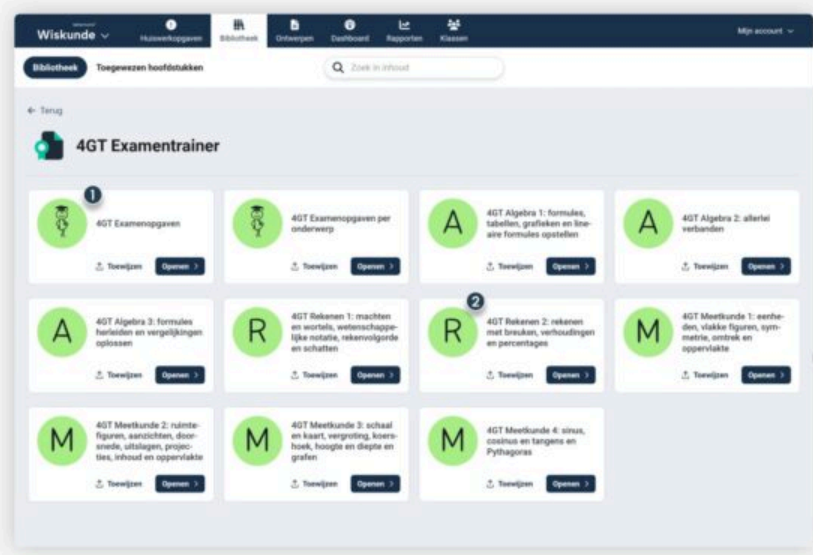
Wiskunde

Huiswerkopgaven
Bibliotheek
Ontwerpen
Dashboard
Rapporten
Klassen

Mijn account

Bibliotheek
Toegewezen hoofdstukken

Zoek in inhoud

← Terug

4GT Examentrainer

1

4GT Examenopgaven
Toewijzen
Openen >

4GT Examenopgaven per onderwerp
Toewijzen
Openen >

A
4GT Algebra 1: formules, tabellen, grafieken en lineaire formules opstellen
Toewijzen
Openen >

A
4GT Algebra 2: allerlei verbanden
Toewijzen
Openen >

A
4GT Algebra 3: formules herleiden en vergelijkingen oplossen
Toewijzen
Openen >

R
4GT Rekenen 1: machten en wortels, wetenschappelijke notatie, rekenvolgorde en schatten
Toewijzen
Openen >

2

R
4GT Rekenen 2: rekenen met breuken, verhoudingen en percentages
Toewijzen
Openen >

M
4GT Meetkunde 1: eenheden, vlakke figuren, symmetrie, omtrek en oppervlakte
Toewijzen
Openen >

M
4GT Meetkunde 2: ruimtefiguren, aanzichten, doorsnede, uitslagen, projecties, inhoud en oppervlakte
Toewijzen
Openen >

M
4GT Meetkunde 3: schaal en kaart, vergroting, koershoek, hoogte en diepte en grafen
Toewijzen
Openen >

M
4GT Meetkunde 4: sinus, cosinus en tangens en Pythagoras
Toewijzen
Openen >